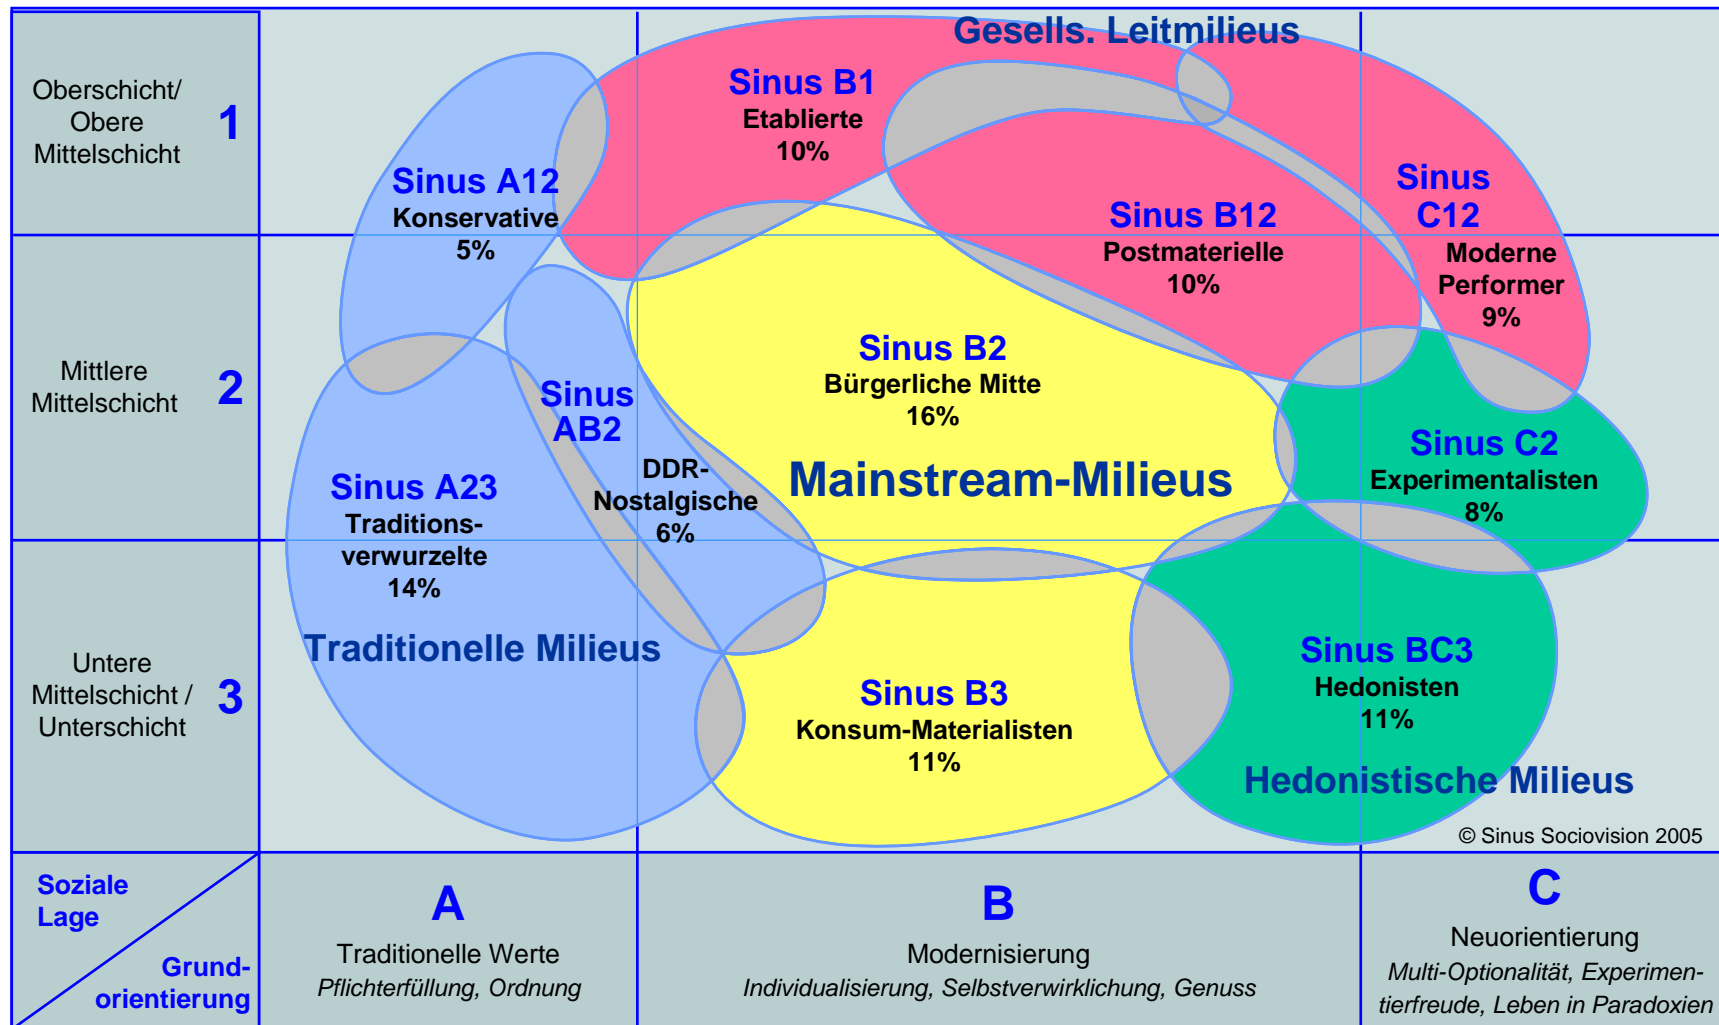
Oberschicht/ Obere Mittelschicht 1

Mittlere Mittelschicht 2

Untere Mittelschicht / Unterschicht 3

Gesells. Leitmilieus

Sinus B1
Etablierte
10%

Sinus A12
Konservative
5%

Sinus B12
Postmaterielle
10%

Sinus C12
Moderne Performer
9%

Sinus B2
Bürgerliche Mitte
16%

Sinus AB2
DDR-Nostalgische
6%

Mainstream-Milieus

Sinus C2
Experimentalisten
8%

Sinus A23
Traditionsverwurzelte
14%

Traditionelle Milieus

Sinus B3
Konsum-Materialisten
11%

Sinus BC3
Hedonisten
11%

Hedonistische Milieus

© Sinus Sociovision 2005

Soziale Lage

Grundorientierung

A
Traditionelle Werte
Pflichterfüllung, Ordnung

B
Modernisierung
Individualisierung, Selbstverwirklichung, Genuss

C
Neuorientierung
Multi-Optionalität, Experimentierfreude, Leben in Paradoxien